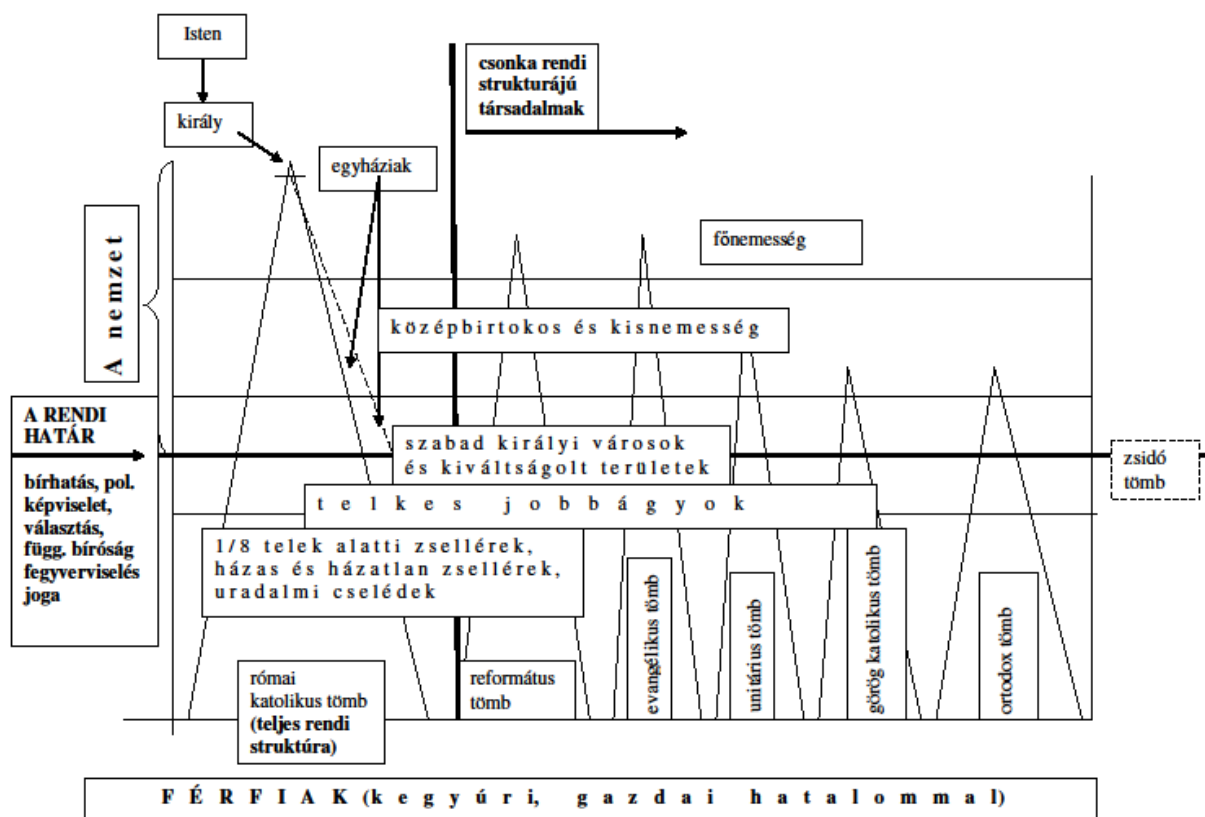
Isten

király

egyháziak

csonka rendi strukturájú társadalmak

A nemzet

főnemesség

középbirtokos és kisnemesség

A RENDI HATÁR

bírhatás, pol. képviselet, választás, függ. bíróság fegyverviselés joga

szabad királyi városok és kiváltságolt területek

zsidó tömb

telkes jobbágyok

1/8 telek alatti zsellérek, házas és házatlan zsellérek, uradalmi cselédek

evangélikus tömb

unitárius tömb

görög katolikus tömb

ortodox tömb

római katolikus tömb (teljes rendi struktúra)

református tömb

FÉRFIAK (kegyúri, gazdai hatalommal)